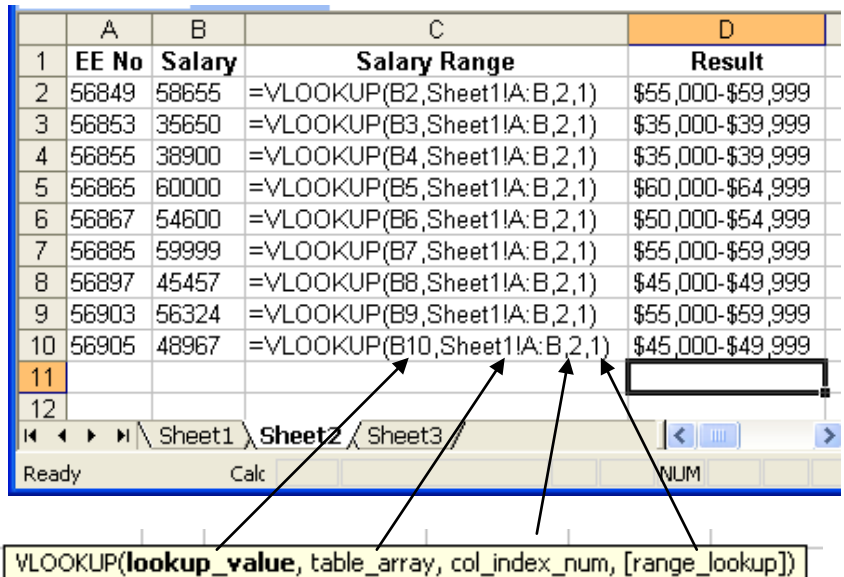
|    | A | B | C | D |
|----|---|---|---|---|
| 1 | EE No | Salary | Salary Range | Result |
| 2 | 56849 | 58655 | =VLOOKUP(B2,Sheet1!A:B,2,1) | \$55,000-\$59,999 |
| 3 | 56853 | 35650 | =VLOOKUP(B3,Sheet1!A:B,2,1) | \$35,000-\$39,999 |
| 4 | 56855 | 38900 | =VLOOKUP(B4,Sheet1!A:B,2,1) | \$35,000-\$39,999 |
| 5 | 56865 | 60000 | =VLOOKUP(B5,Sheet1!A:B,2,1) | \$60,000-\$64,999 |
| 6 | 56867 | 54600 | =VLOOKUP(B6,Sheet1!A:B,2,1) | \$50,000-\$54,999 |
| 7 | 56885 | 59999 | =VLOOKUP(B7,Sheet1!A:B,2,1) | \$55,000-\$59,999 |
| 8 | 56897 | 45457 | =VLOOKUP(B8,Sheet1!A:B,2,1) | \$45,000-\$49,999 |
| 9 | 56903 | 56324 | =VLOOKUP(B9,Sheet1!A:B,2,1) | \$55,000-\$59,999 |
| 10 | 56905 | 48967 | =VLOOKUP(B10,Sheet1!A:B,2,1) | \$45,000-\$49,999 |
| 11 | | | | |
| 12 | | | | |

Sheet1 Sheet2 Sheet3

Ready Calc NUM

VLOOKUP(**lookup_value**, table_array, col_index_num, [range_lookup])